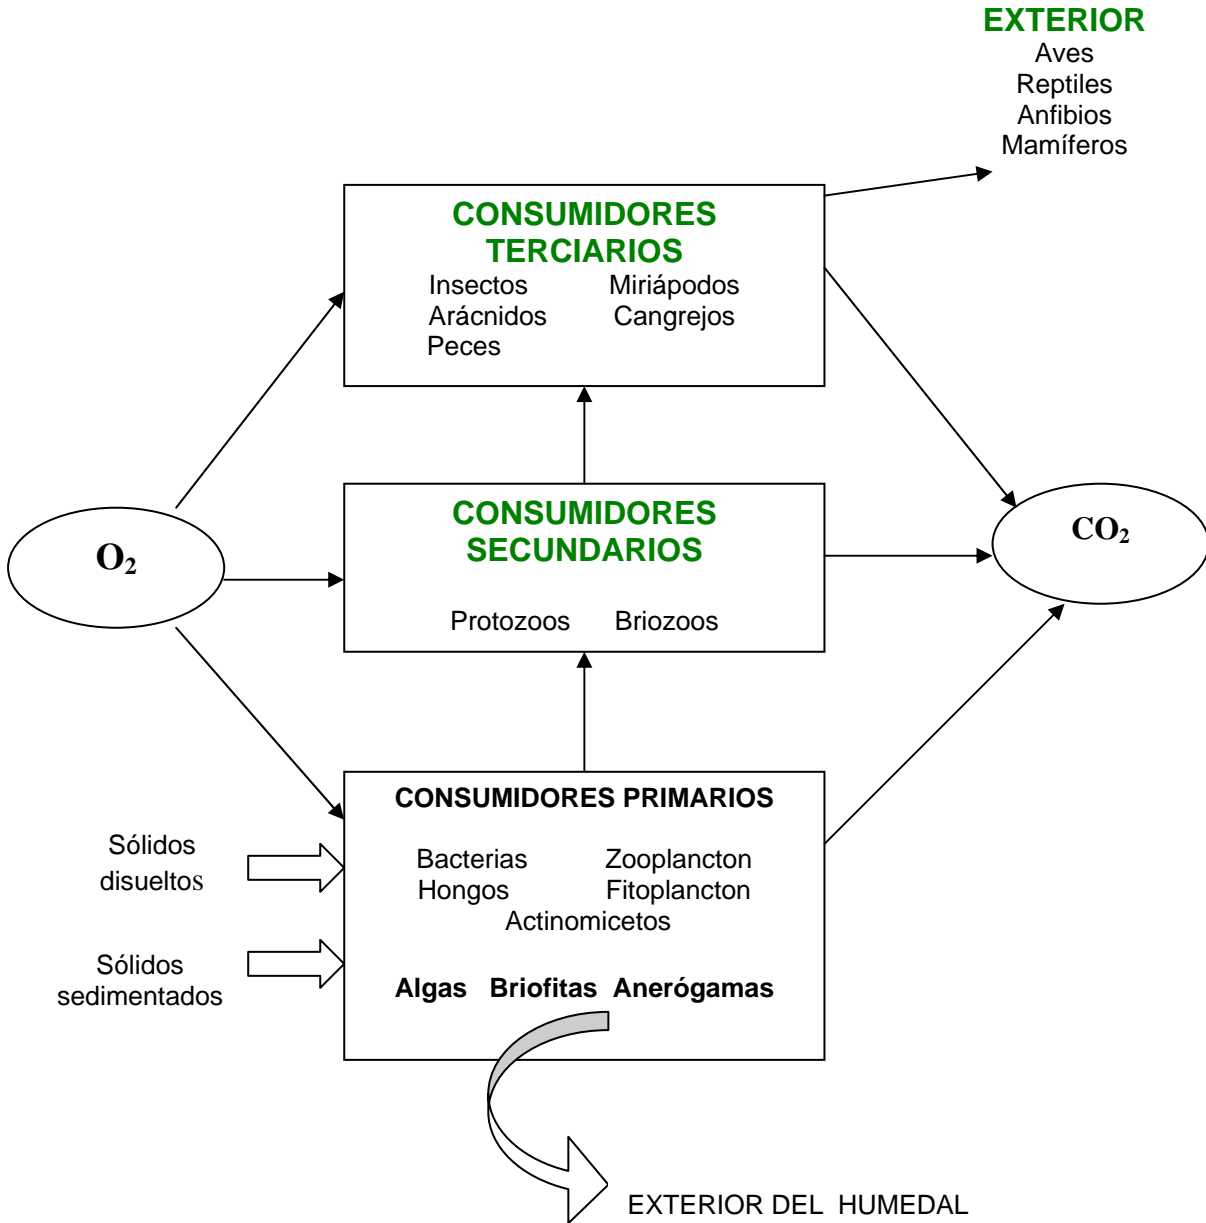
EXTERIOR
Aves
Reptiles
Anfibios
Mamíferos

CONSUMIDORES TERCIARIOS
Insectos
Miriápodos
Arácnidos
Cangrejos
Peces

$O_2$

CONSUMIDORES SECUNDARIOS
Protozoos
Briozoos

$CO_2$

CONSUMIDORES PRIMARIOS
Bacterias
Zooplancton
Hongos
Fitoplancton
Actinomicetos
Algas Briofitas Anerógamas

Sólidos disueltos

Sólidos sedimentados

EXTERIOR DEL HUMEDAL